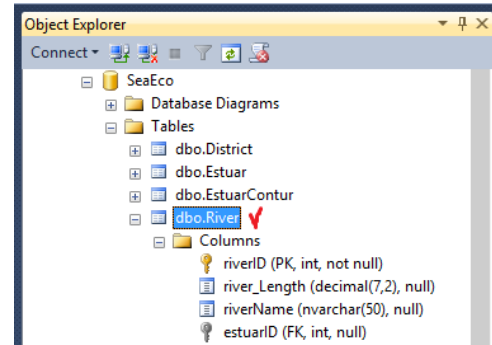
Object Explorer

Connect

SeaEco

Database Diagrams

Tables

dbo.District

dbo.Estuar

dbo.EstuarContur

dbo.River

Columns

riverID (PK, int, not null)

river_Length (decimal(7,2), null)

riverName (nvarchar(50), null)

estuarID (FK, int, null)